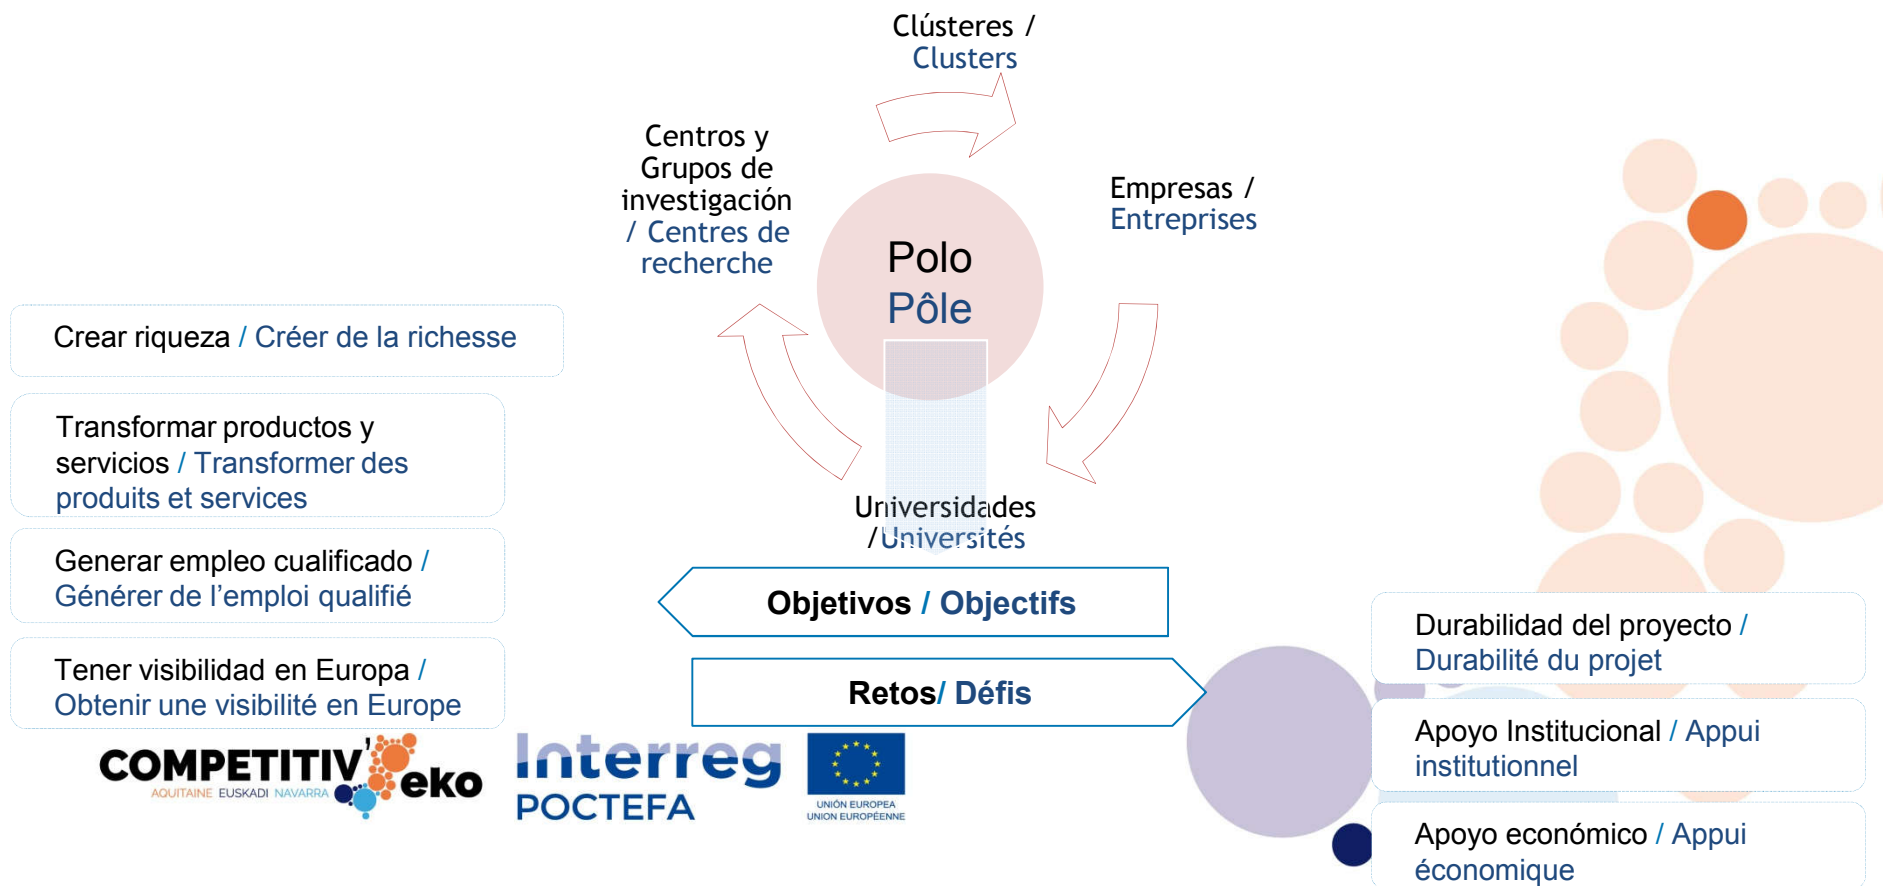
Clústeres / Clusters

Centros y Grupos de investigación / Centres de recherche

Empresas / Entreprises

Polo
Pôle

Universidades / Universités

Crear riqueza / Créer de la richesse

Transformar productos y servicios / Transformer des produits et services

Generar empleo cualificado / Générer de l’emploi qualifié

Tener visibilidad en Europa / Obtenir une visibilité en Europe

Objetivos / Objectifs

Retos/ Défis

Durabilidad del proyecto / Durabilité du projet

Apoyo Institucional / Appui institutionnel

Apoyo económico / Appui économique

COMPETITIV'eko
AQUITAINE EUSKADI NAVARRA

Interreg
POCTEFA

UNIÓN EUROPEA
UNION EUROPÉENNE